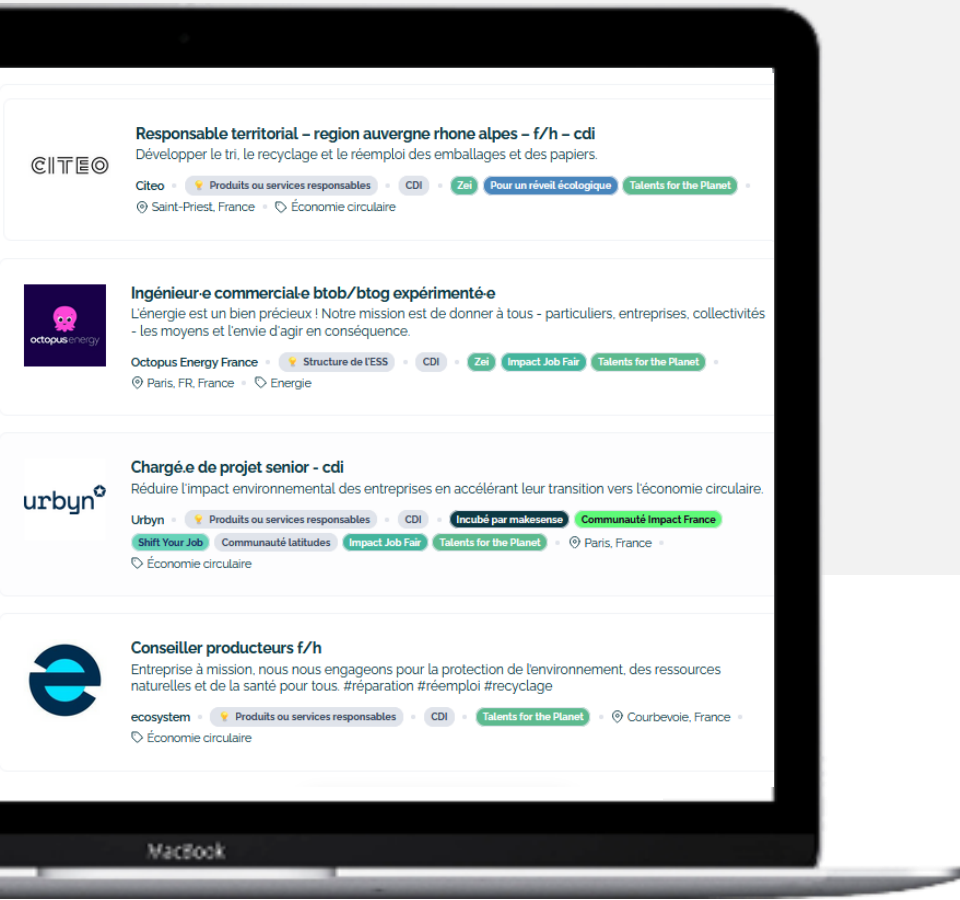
CITEO

Responsable territorial – region auvergne rhone alpes – f/h – cdi

Développer le tri, le recyclage et le réemploi des emballages et des papiers.

Citeo • Produits ou services responsables • CDI • Zei Pour un réveil écologique Talents for the Planet •

Saint-Priest, France • Économie circulaire

octopusenergy

Ingénieur·e commercial·e btob/btog expérimenté·e

L'énergie est un bien précieux ! Notre mission est de donner à tous - particuliers, entreprises, collectivités - les moyens et l'envie d'agir en conséquence.

Octopus Energy France • Structure de l'ESS • CDI • Zei Impact Job Fair Talents for the Planet •

Paris, FR, France • Energie

urbyn

Chargé.e de projet senior - cdi

Réduire l'impact environnemental des entreprises en accélérant leur transition vers l'économie circulaire.

Urbyn • Produits ou services responsables • CDI • Incubé par makesense Communauté Impact France

Shift Your Job Communauté latitudes Impact Job Fair Talents for the Planet • Paris, France •

Économie circulaire

Conseiller producteurs f/h

Entreprise à mission, nous nous engageons pour la protection de l'environnement, des ressources naturelles et de la santé pour tous. #réparation #réemploi #recyclage

ecosystem • Produits ou services responsables • CDI • Talents for the Planet • Courbevoie, France •

Économie circulaire

MacBook